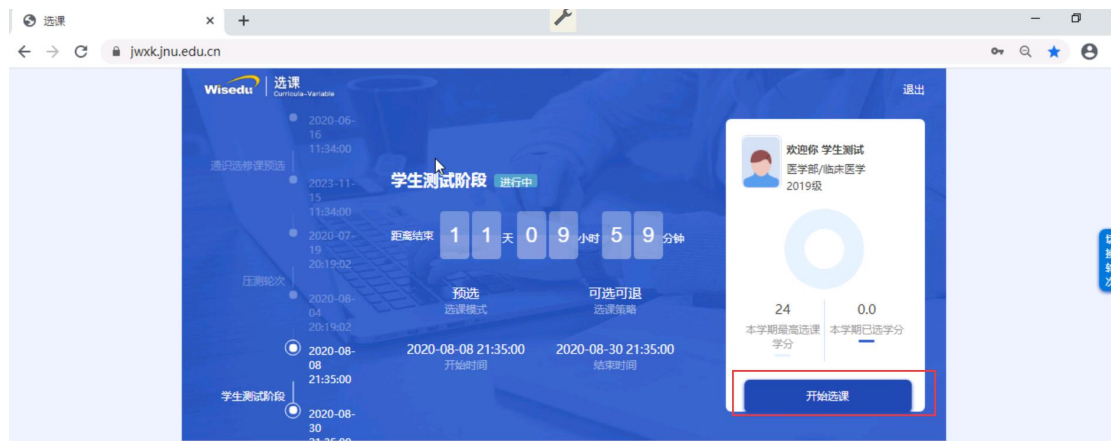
选课 × +

jwxk.jnu.edu.cn

Wisedu | 选课 Curricula-Variable

退出

2020-06-16 11:34:00

通识选修课预选

2023-11-15 11:34:00

2020-07-19 20:19:02

压测轮次

2020-08-04 20:19:02

2020-08-08 21:35:00

学生测试阶段

2020-08-30 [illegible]

学生测试阶段 进行中

距离结束 1 1 天 0 9 小时 5 9 分钟

预选
选课模式

可选可退
选课策略

2020-08-08 21:35:00
开始时间

2020-08-30 21:35:00
结束时间

欢迎你 学生测试
医学部/临床医学
2019级

24
本学期最高选课学分

0.0
本学期已选学分

开始选课